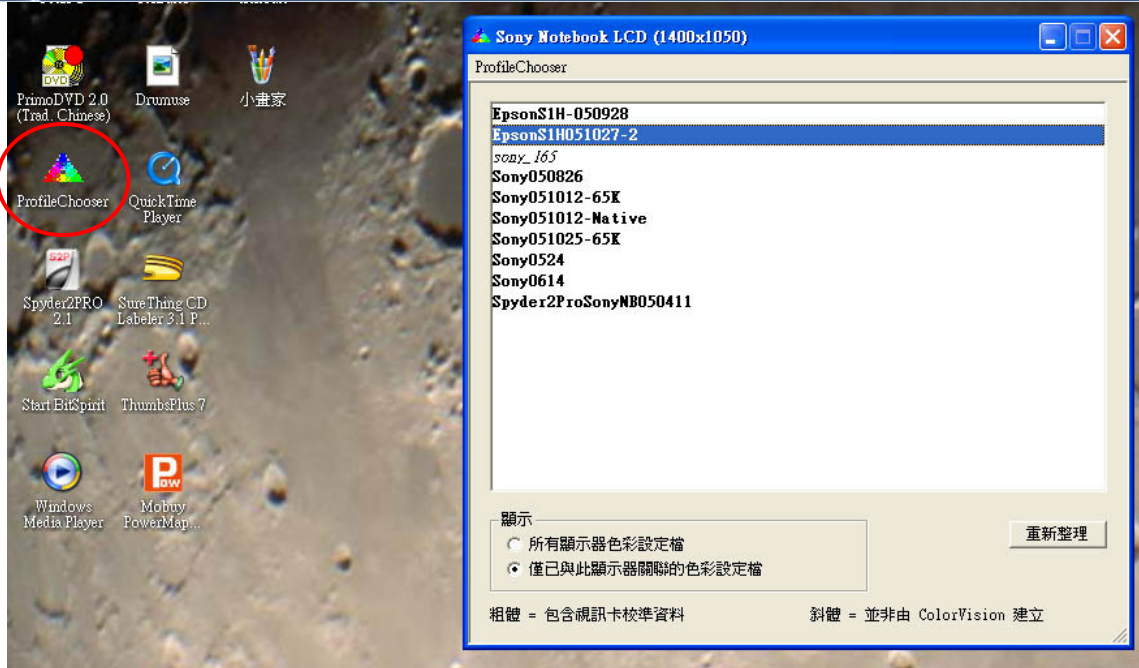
PrimoDVD 2.0 (Trad. Chinese)

Drumuse

小畫家

ProfileChooser

QuickTime Player

Spyder2PRO 2.1

SureThing CD Labeler 3.1 P...

Start BitSpirit

ThumbsPlus 7

Windows Media Player

Mobuy PowerMap...

Sony Notebook LCD (1400x1050)

ProfileChooser

EpsonS1H-050928
EpsonS1H051027-2
sony_165
Sony050826
Sony051012-65K
Sony051012-Native
Sony051025-65K
Sony0524
Sony0614
Spyder2ProSonyNB050411

顯示
所有顯示器色彩設定檔
僅已與此顯示器關聯的色彩設定檔

重新整理

粗體 = 包含視訊卡校準資料

斜體 = 並非由 ColorVision 建立